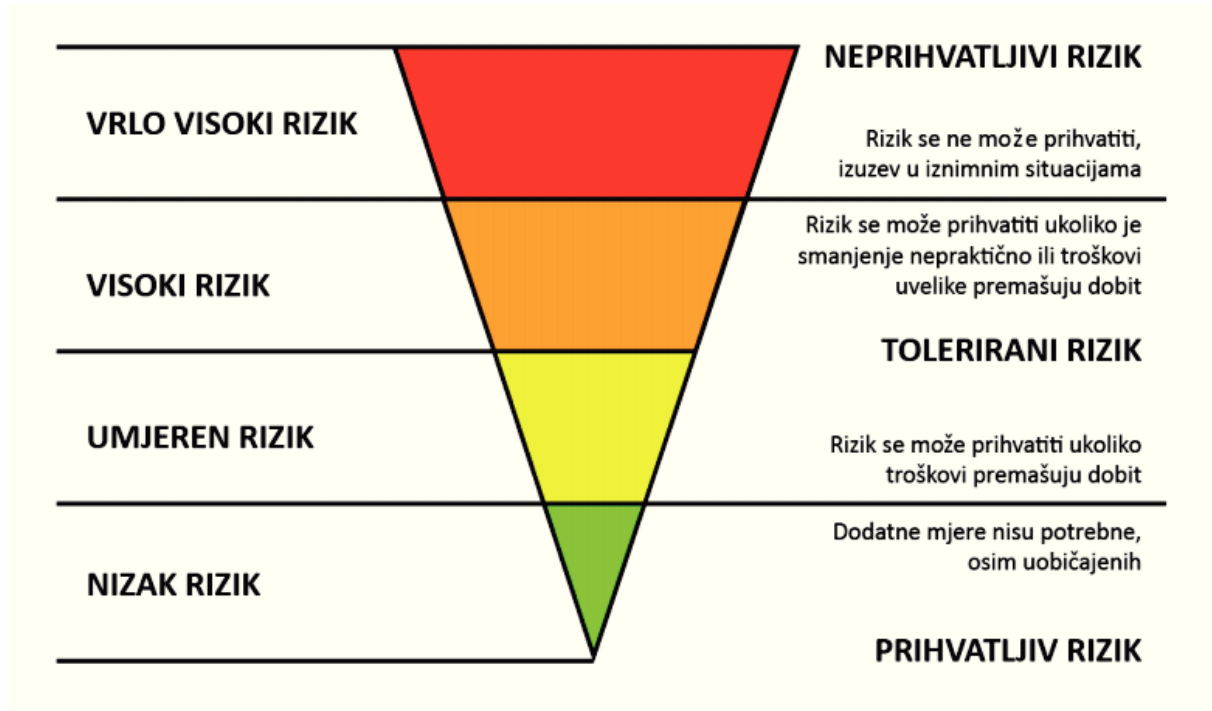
NEPRIHVATLJIVI RIZIK

VRLO VISOKI RIZIK

Rizik se ne može prihvatiti, izuzev u iznimnim situacijama

Rizik se može prihvatiti ukoliko je smanjenje nepraktično ili troškovi uvelike premašuju dobit

VISOKI RIZIK

TOLERIRANI RIZIK

UMJEREN RIZIK

Rizik se može prihvatiti ukoliko troškovi premašuju dobit

Dodatne mjere nisu potrebne, osim uobičajenih

NIZAK RIZIK

PRIHVATLJIV RIZIK